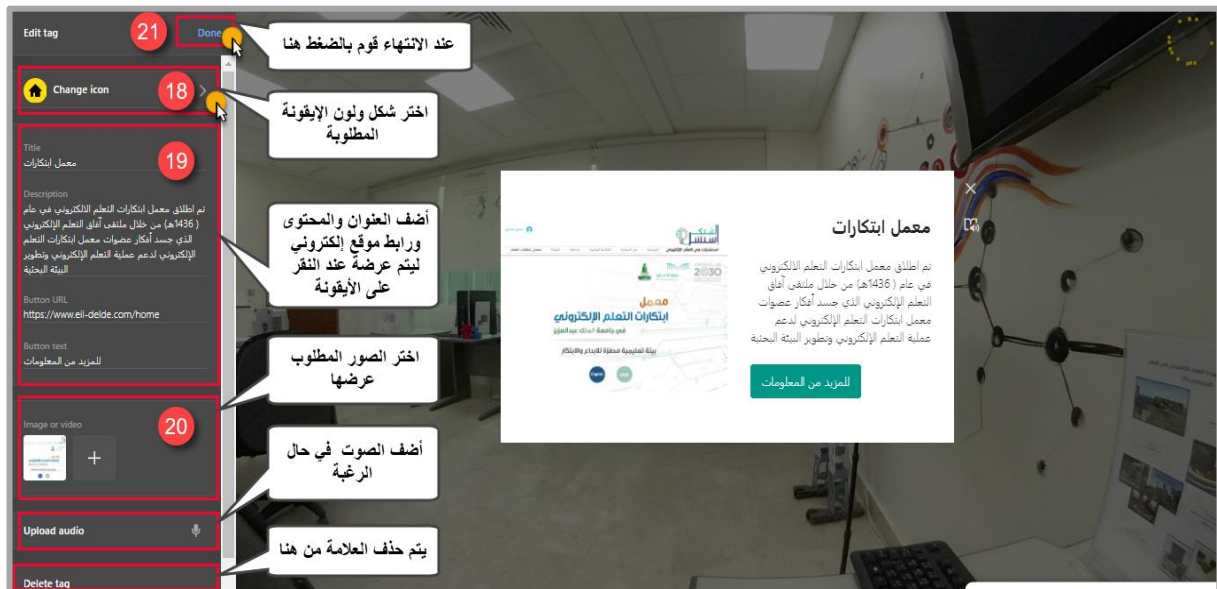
Edit tag

21

Done

عند الانتهاء قوم بالضغط هنا

Change icon

18

اختر شكل ولون الإيقونة المطلوبة

Title

معمل ابتكارات

19

Description

تم اطلاق معمل ابتكارات التعلم الالكتروني في عام ( 1436هـ) من خلال ملتقى آفاق التعلم الإلكتروني الذي جسد أفكار عضوات معمل ابتكارات التعلم الإلكتروني لدعم عملية التعلم الإلكتروني وتطوير البيئة البحثية

أضف العنوان والمحتوى ورابط موقع إلكتروني ليتم عرضة عند النقر على الأيقونة

Button URL

https://www.eil-delde.com/home

Button text

للمزيد من المعلومات

اختر الصور المطلوب عرضها

Image or video

20

أضف الصوت في حال الرغبة

Upload audio

يتم حذف العلامة من هنا

Delete tag

معمل ابتكارات

تم اطلاق معمل ابتكارات التعلم الالكتروني في عام ( 1436هـ) من خلال ملتقى آفاق التعلم الإلكتروني الذي جسد أفكار عضوات معمل ابتكارات التعلم الإلكتروني لدعم عملية التعلم الإلكتروني وتطوير البيئة البحثية

للمزيد من المعلومات

معمل ابتكارات التعلم الإلكتروني

في جامعة الملك عبدالعزيز

بيئة تعليمية محفزة للإبداع والابتكار

2030